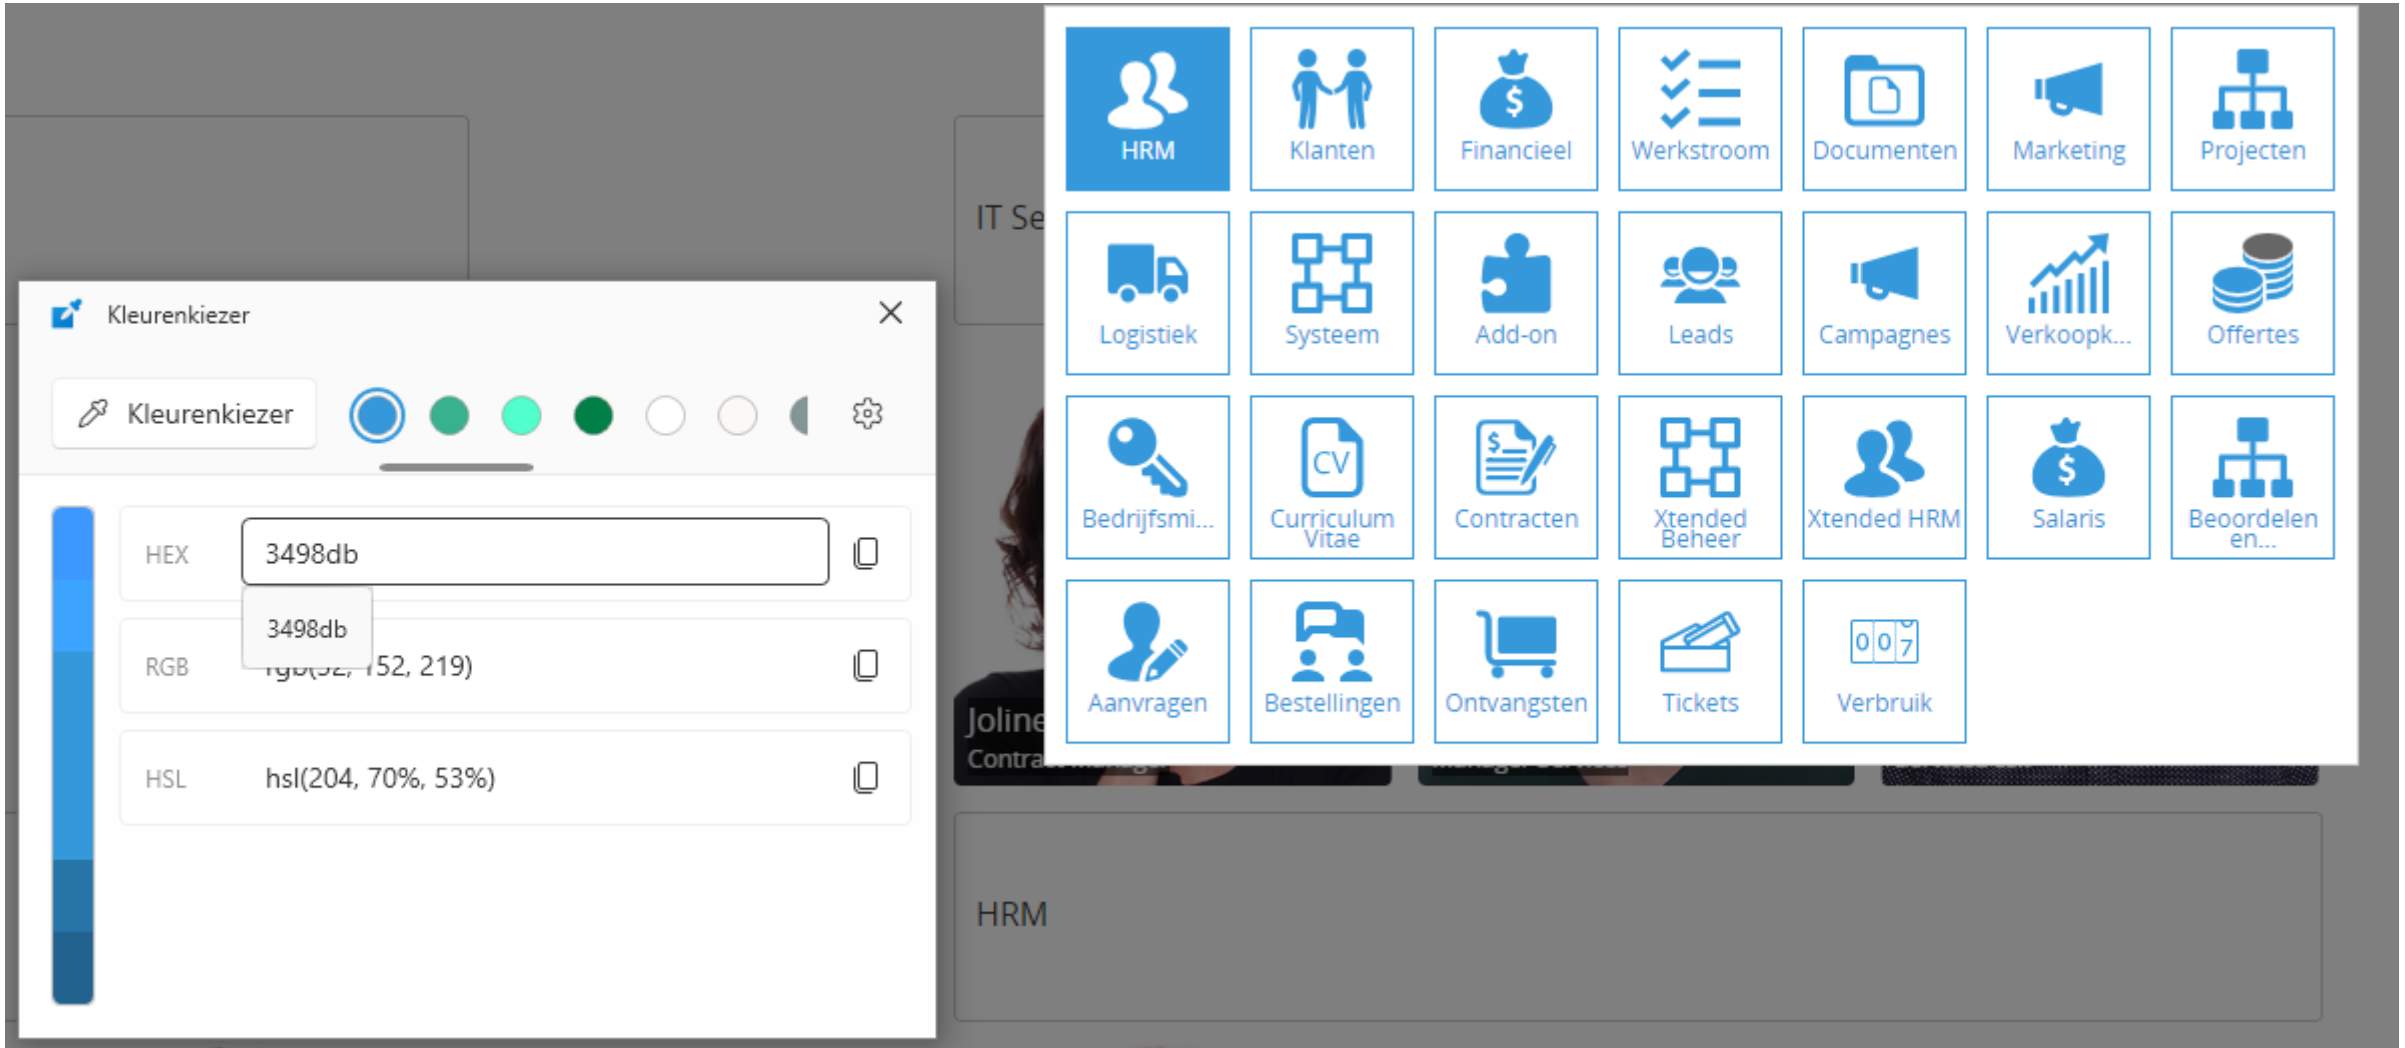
IT Se

Kleurenkiezer

Kleurenkiezer

HEX 3498db

3498db

RGB rgb(52, 152, 219)

HSL hsl(204, 70%, 53%)

Joline
Contra

HRM

HRM
Klanten
Financieel
Werkstroom
Documenten
Marketing
Projecten
Logistiek
Systeem
Add-on
Leads
Campagnes
Verkoopk...
Offertes
Bedrijfsmi...
CV
Curriculum Vitae
Contracten
Xtended Beheer
Xtended HRM
Salaris
Beoordelen en...
Aanvragen
Bestellingen
Ontvangsten
Tickets
007
Verbruik